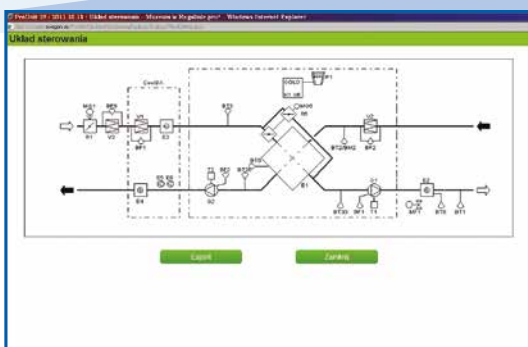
ProUnit 19 | 2011.10.19 | Układ sterowania - Microsoft Internet Explorer

Układ sterowania

MS1
BEN
V1
RF1
BF1
E1
CoolDX1
BT3
GOLD
BT7
M20
BT2/BM2
BF2
BT4
E4
Y1
E2
BT20
BT11
B1
BT31
BT1
BT8
MFT
BT1

Zapisz
Zamknij